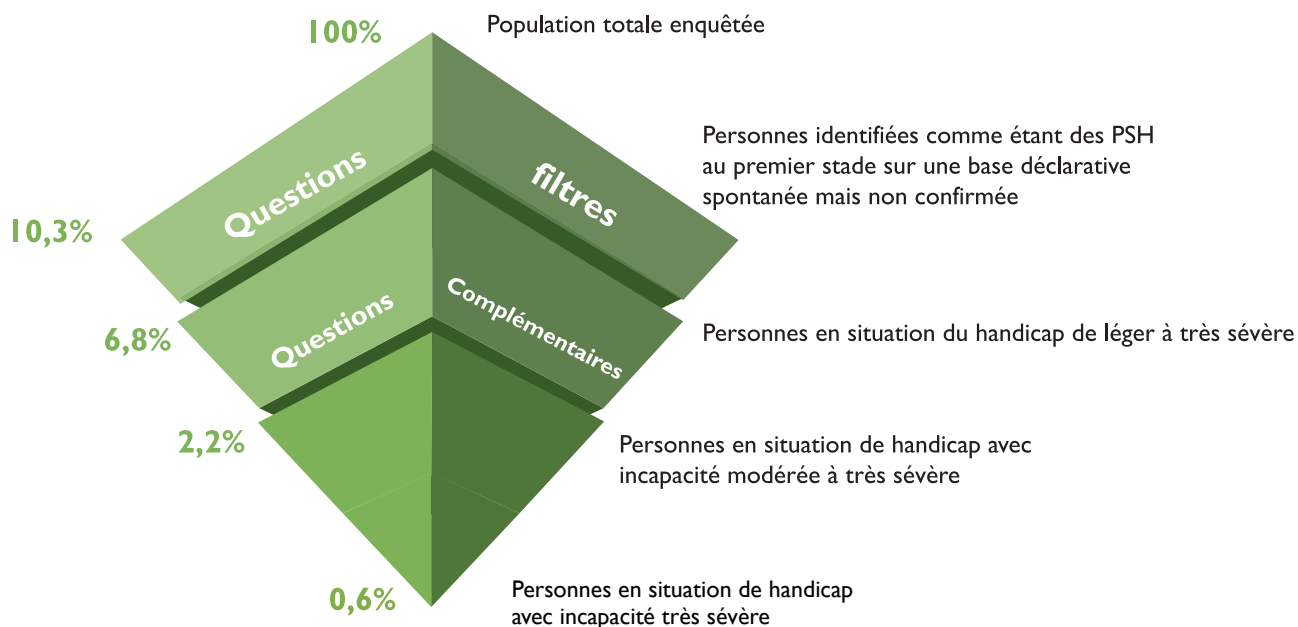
100%

Population totale enquêtée

Questions

filtres

Personnes identifiées comme étant des PSH au premier stade sur une base déclarative spontanée mais non confirmée

10,3%

Questions

Complémentaires

6,8%

Personnes en situation du handicap de léger à très sévère

2,2%

Personnes en situation de handicap avec incapacité modérée à très sévère

0,6%

Personnes en situation de handicap avec incapacité très sévère